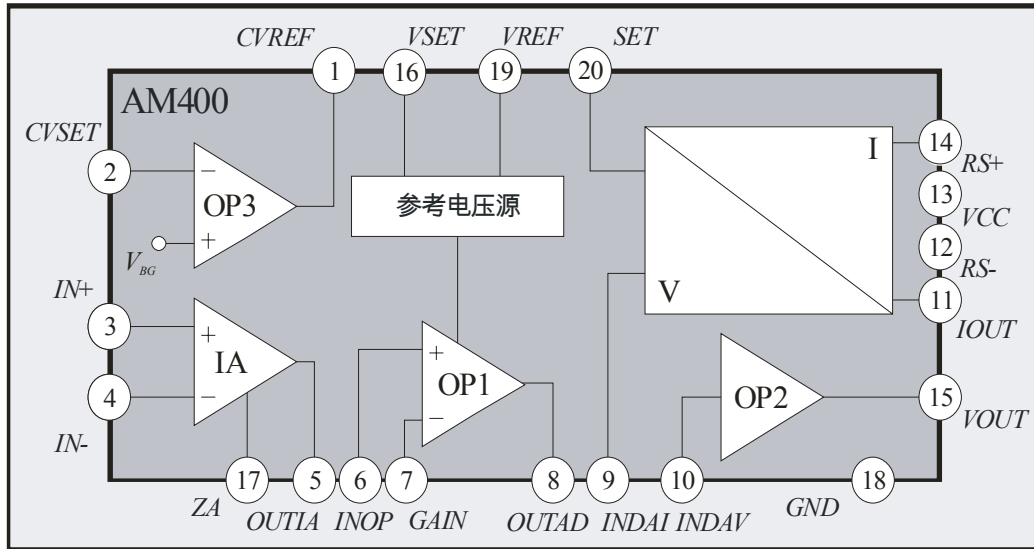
CVREF 1
VSET 16
VREF 19
SET 20

AM400

CVSET 2
−
OP3
+
$V_{BG}$

参考电压源

I 14 RS+
13 VCC
12 RS-
V
11 IOUT

IN+ 3
+
IA
4 −
IN-

+
OP1
−

OP2
15 VOUT

17 ZA
5 OUTIA
6 INOP
7 GAIN
8 OUTAD
9 INDAI
10 INDAV
GND 18